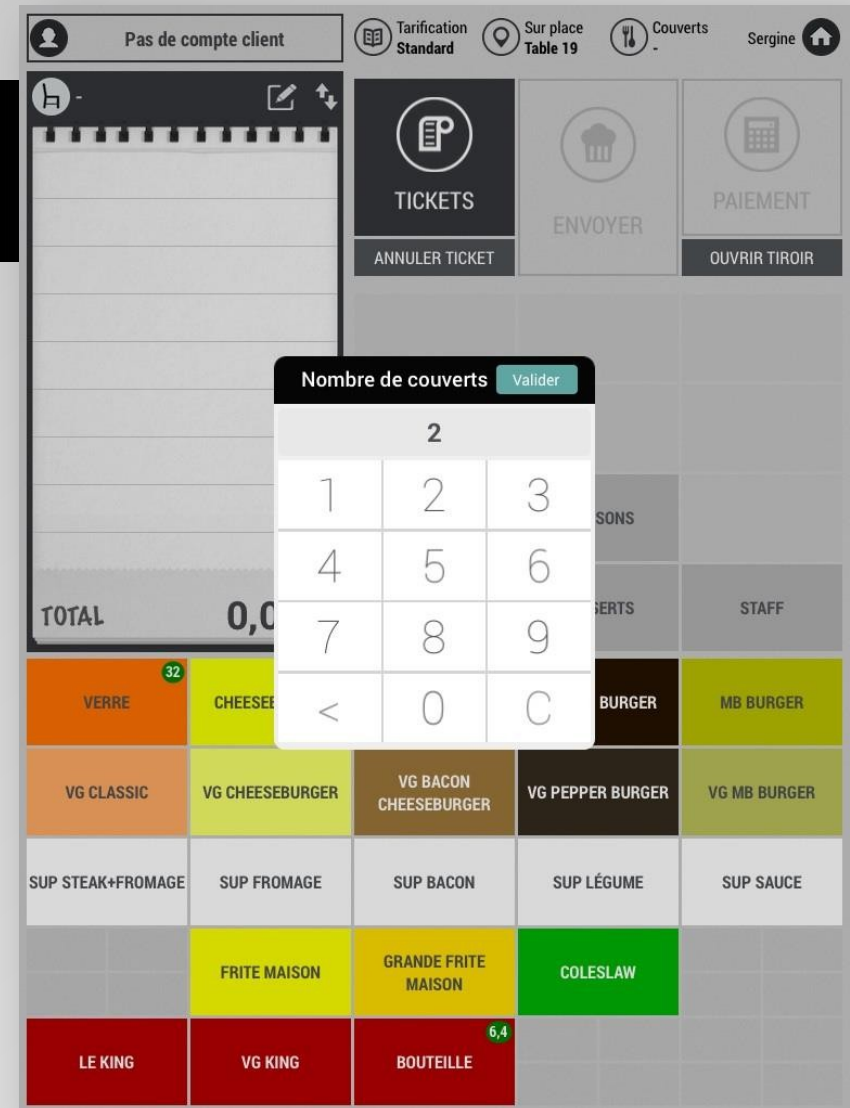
Pas de compte client

Tarification
Standard

Sur place
Table 19

Couverts
-

Sergine

-

TICKETS

ENVOYER

PAIEMENT

ANNULER TICKET

OUVRIR TIROIR

Nombre de couverts Valider

2

| 1 | 2 | 3 |
|---|---|---|
| 4 | 5 | 6 |
| 7 | 8 | 9 |
| < | 0 | C |

SONS

SERTS

STAFF

TOTAL 0,0

32

VERRE

CHEESE

BURGER

MB BURGER

VG CLASSIC

VG CHEESEBURGER

VG BACON CHEESEBURGER

VG PEPPER BURGER

VG MB BURGER

SUP STEAK+FROMAGE

SUP FROMAGE

SUP BACON

SUP LÉGUME

SUP SAUCE

FRITE MAISON

GRANDE FRITE MAISON

COLESLAW

LE KING

VG KING

6,4

BOUTEILLE